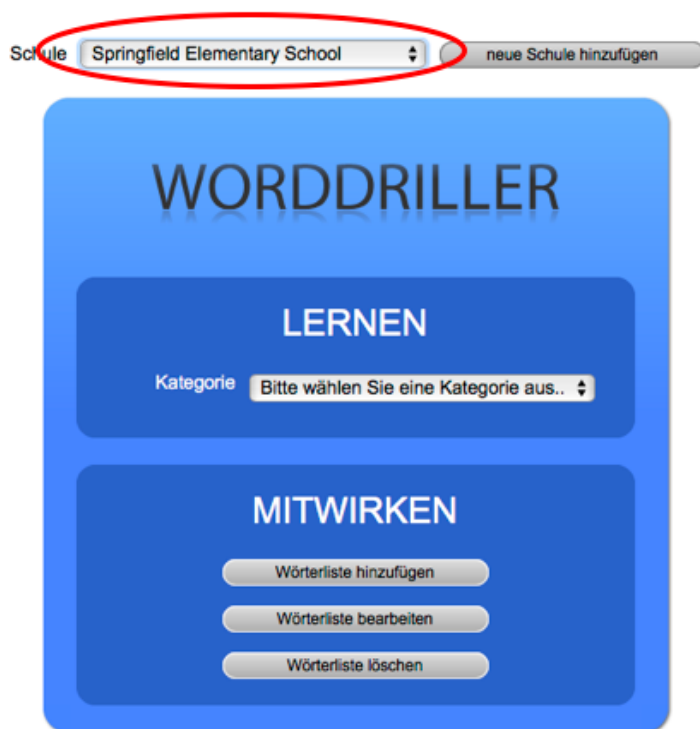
Schule Springfield Elementary School

neue Schule hinzufügen

WORDDRILLER

LERNEN

Kategorie Bitte wählen Sie eine Kategorie aus..

MITWIRKEN

Wörterliste hinzufügen

Wörterliste bearbeiten

Wörterliste löschen